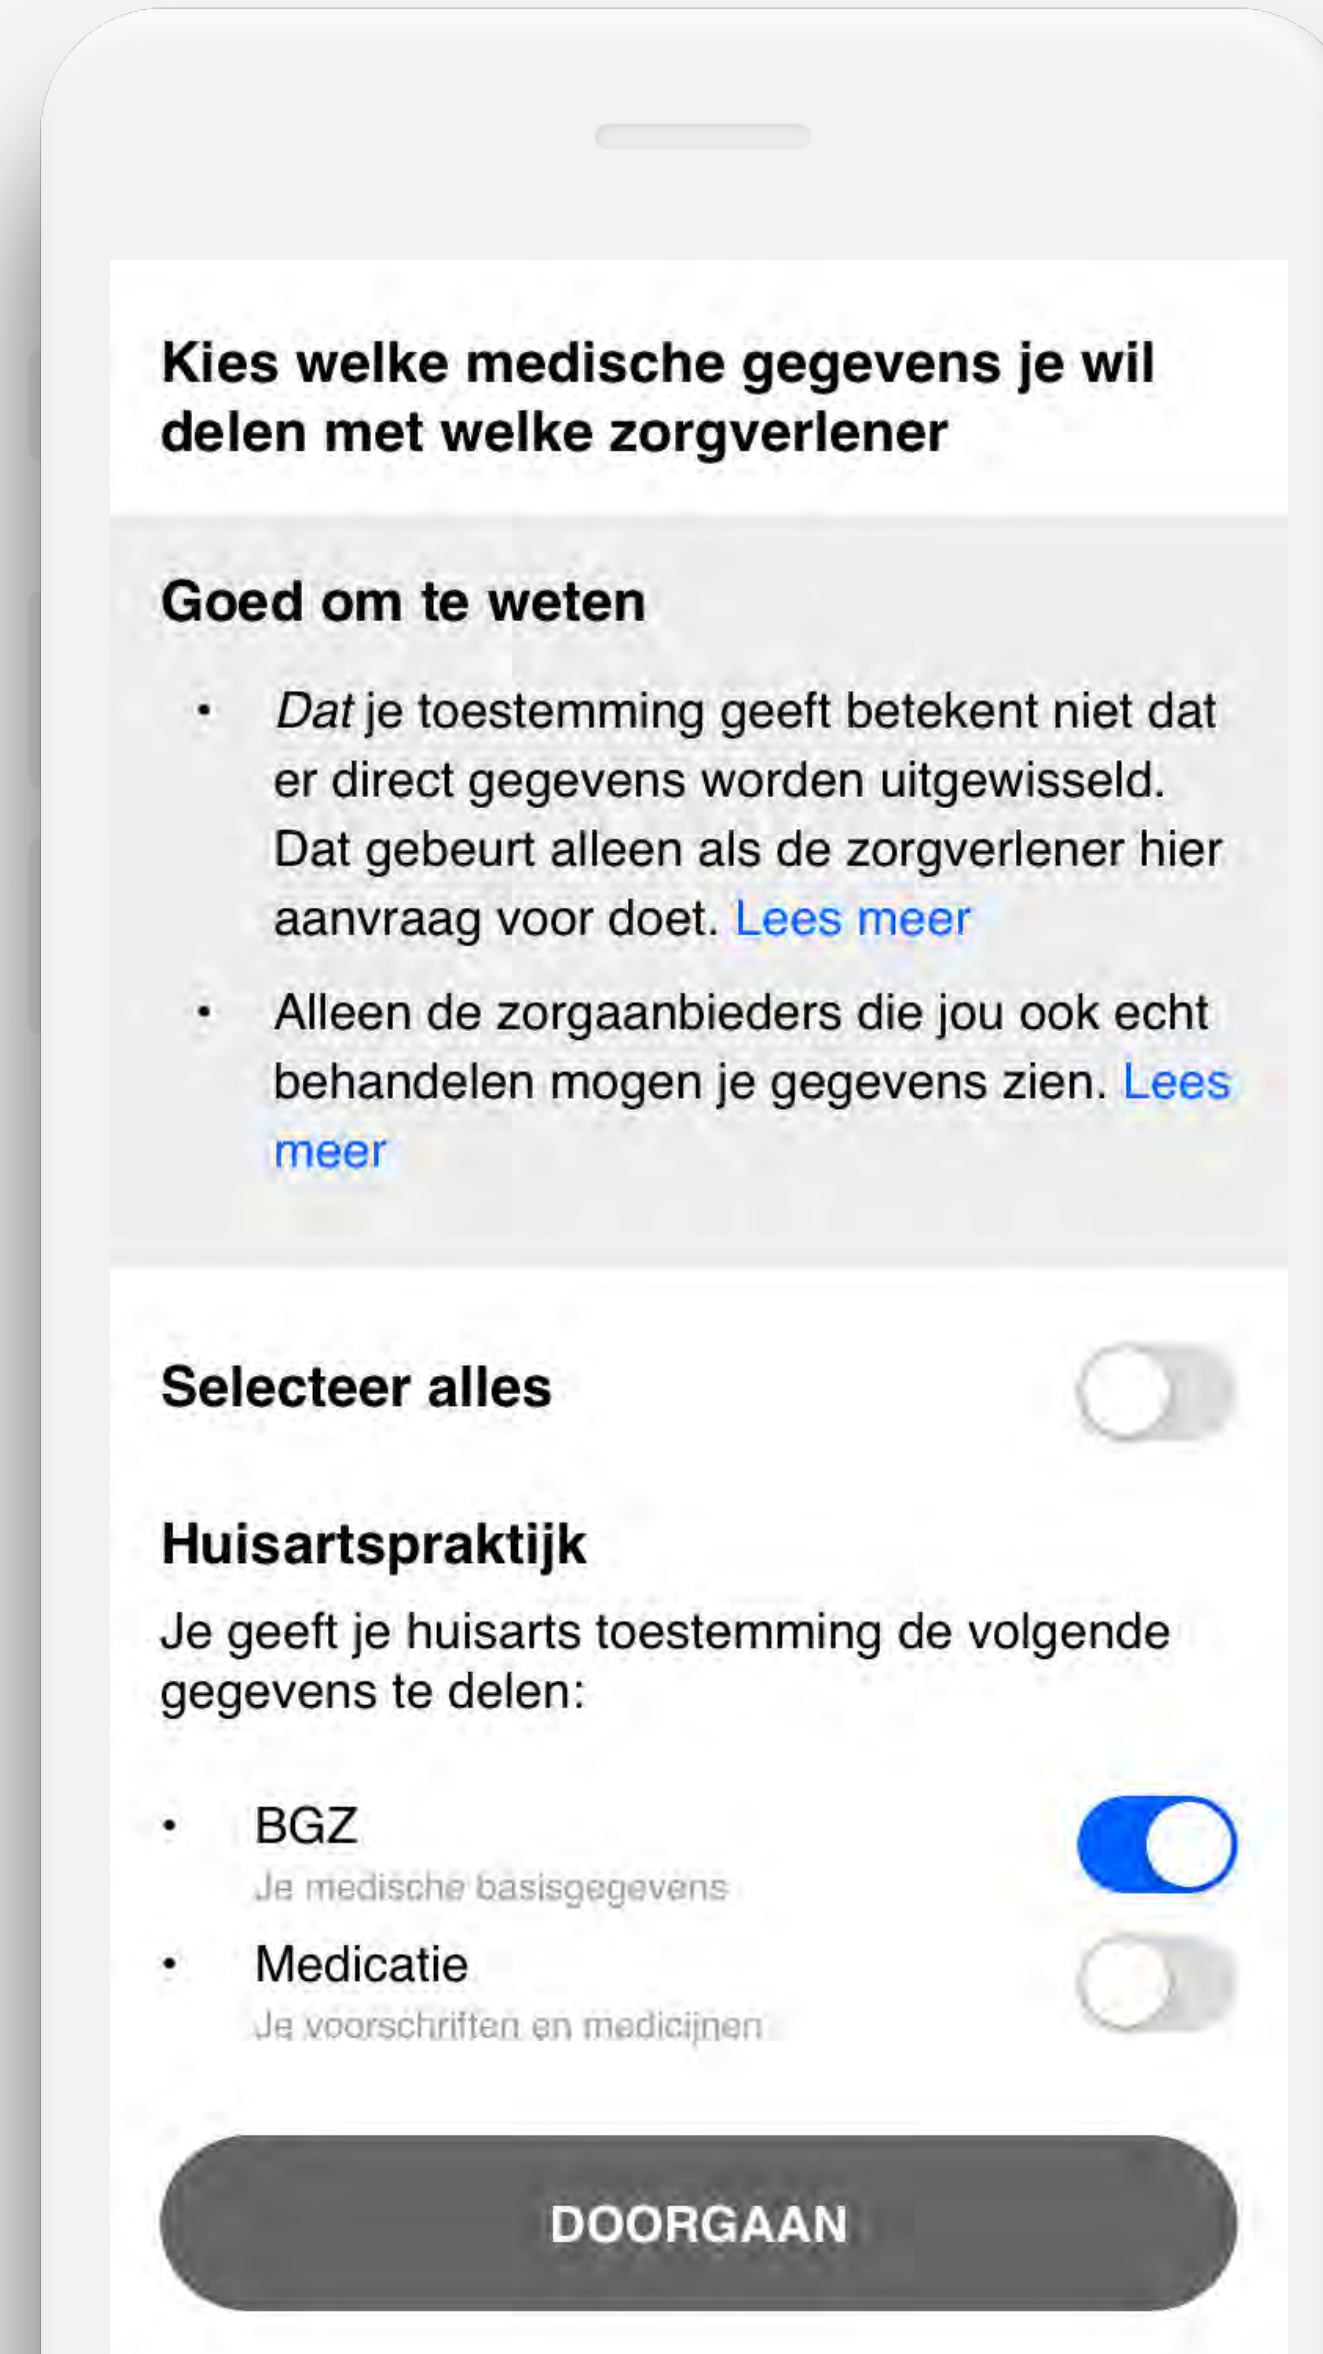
Kies welke medische gegevens je wil delen met welke zorgverlener

Goed om te weten

- *Dat* je toestemming geeft betekent niet dat er direct gegevens worden uitgewisseld. Dat gebeurt alleen als de zorgverlener hier aanvraag voor doet. Lees meer
- Alleen de zorgaanbieders die jou ook echt behandelen mogen je gegevens zien. Lees meer

Selecteer alles

Huisartspraktijk

Je geeft je huisarts toestemming de volgende gegevens te delen:

- BGZ
Je medische basisgegevens
- Medicatie
Je voorschriften en medicijnen

DOORGAAN